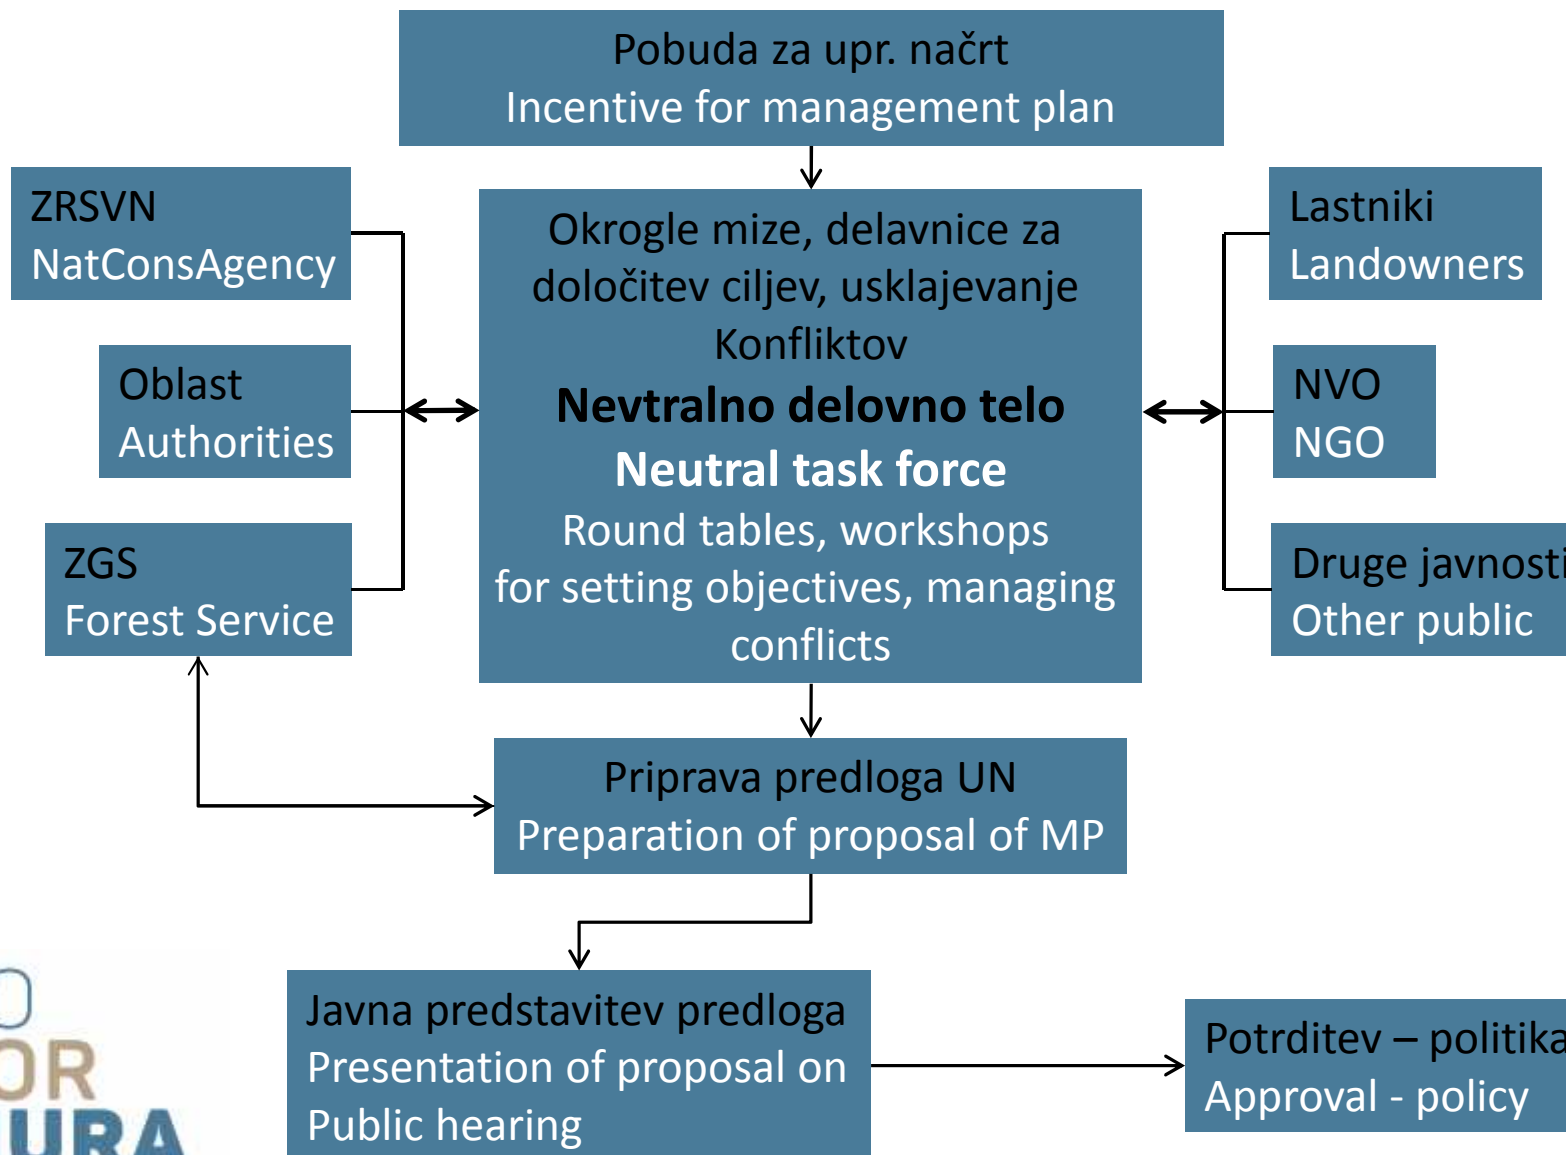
Pobuda za upr. načrt
Incentive for management plan

ZRSVN
NatConsAgency

Oblast
Authorities

ZGS
Forest Service

Okrogle mize, delavnice za določitev ciljev, usklajevanje Konfliktov
**Nevtralno delovno telo**
**Neutral task force**
Round tables, workshops for setting objectives, managing conflicts

Lastniki
Landowners

NVO
NGO

Druge javnosti
Other public

Priprava predloga UN
Preparation of proposal of MP

Javna predstavitev predloga
Presentation of proposal on Public hearing

Potrditev – politika
Approval - policy

OR
URA